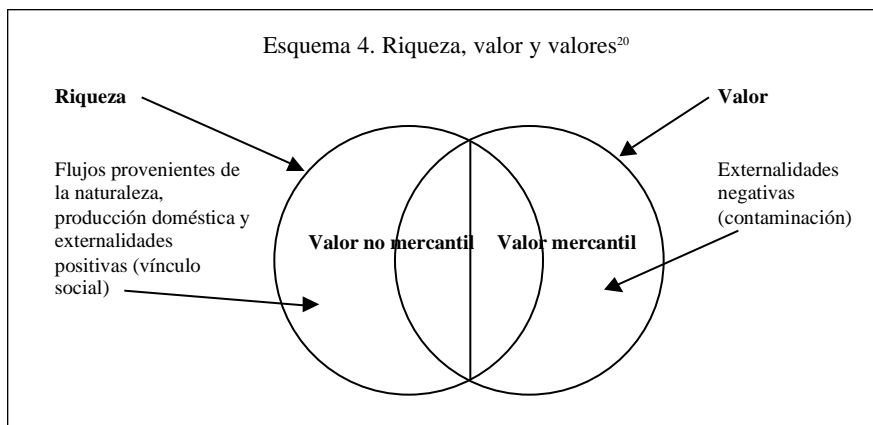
Esquema 4. Riqueza, valor y valores$^{20}$

**Riqueza**

**Valor**

Flujos provenientes de la naturaleza, producción doméstica y externalidades positivas (vínculo social)

Externalidades negativas (contaminación)

**Valor no mercantil**

**Valor mercantil**